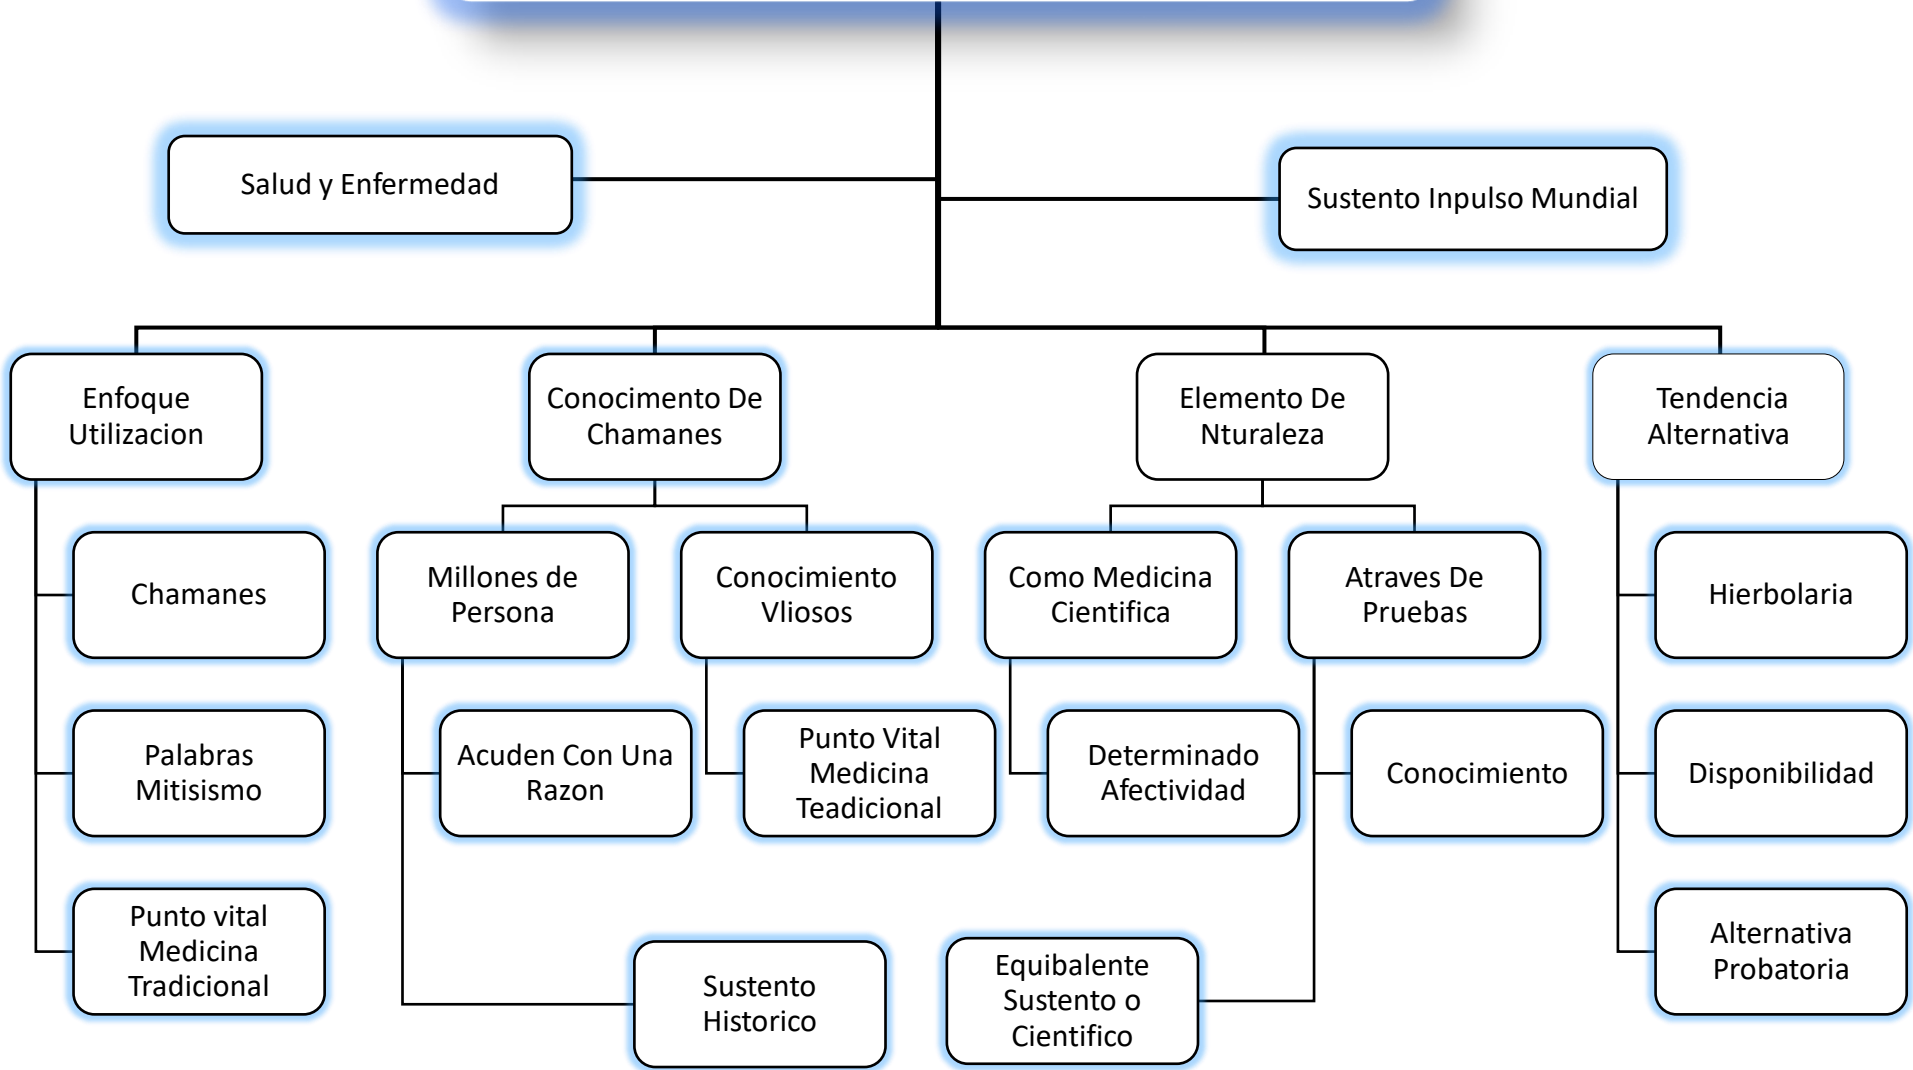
Salud y Enfermedad

Sustento Inpulso Mundial

Enfoque Utilizacion

Chamanes

Palabras Mitisismo

Punto vital Medicina Tradicional

Conocimento De Chamanes

Millones de Persona

Acuden Con Una Razon

Sustento Historico

Conocimiento Vliosos

Punto Vital Medicina Teadicional

Elemento De Nturaleza

Como Medicina Cientifica

Determinado Afectividad

Atraves De Pruebas

Conocimiento

Equibalente Sustento o Cientifico

Tendencia Alternativa

Hierbolaria

Disponibilidad

Alternativa Probatoria